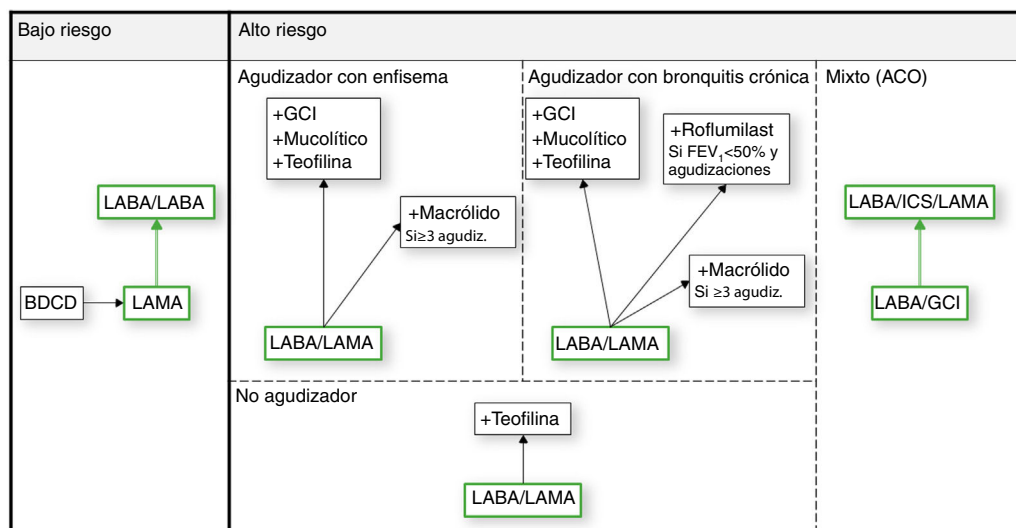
Bajo riesgo

LABA/LABA

BDCD

LAMA

Alto riesgo

Agudizador con enfisema

+GCI
+Mucolítico
+Teofilina

+Macrólido
Si≥3 agudiz.

LABA/LAMA

Agudizador con bronquitis crónica

+GCI
+Mucolítico
+Teofilina

+Roflumilast
Si $FEV_1$<50% y agudizaciones

+Macrólido
Si ≥3 agudiz.

LABA/LAMA

Mixto (ACO)

LABA/ICS/LAMA

LABA/GCI

No agudizador

+Teofilina

LABA/LAMA